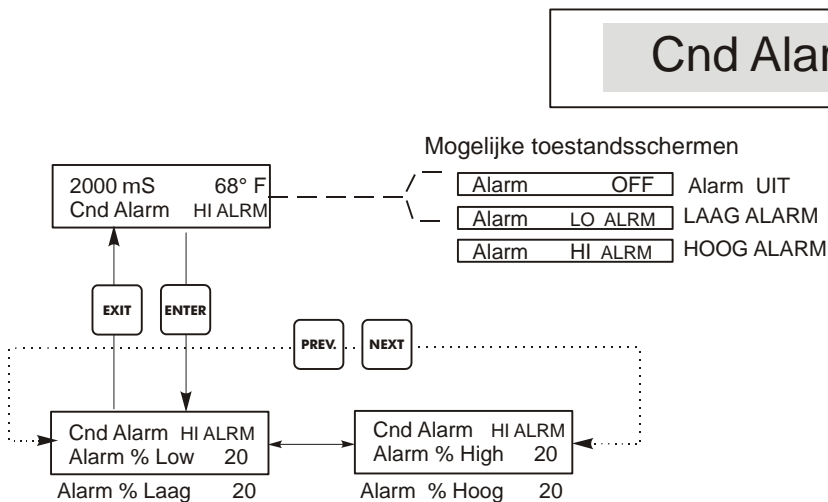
Cnd Alar

Mogelijke toestandsschermen

2000 mS 68° F
Cnd Alarm HI ALRM

Alarm OFF
Alarm UIT

Alarm LO ALRM
LAAG ALARM

Alarm HI ALRM
HOOG ALARM

EXIT

ENTER

PREV.

NEXT

Cnd Alarm HI ALRM
Alarm % Low 20

Cnd Alarm HI ALRM
Alarm % High 20

Alarm % Laag 20

Alarm % Hoog 20